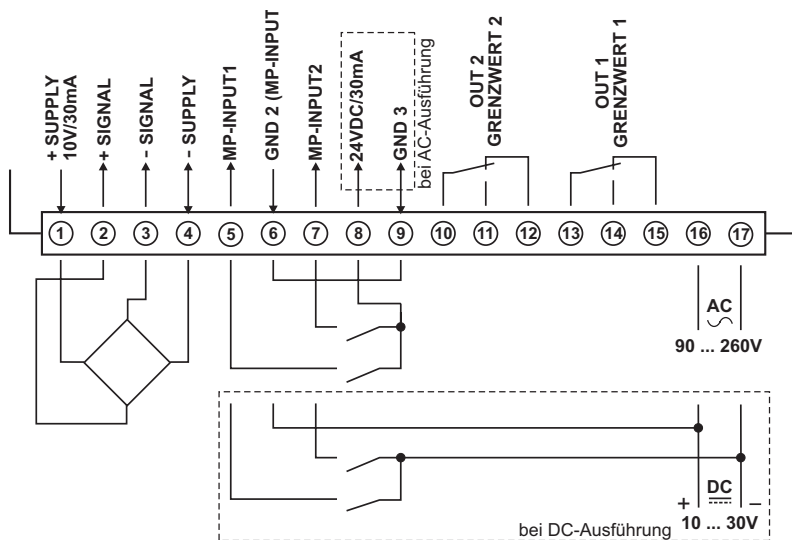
+ SUPPLY 10V/30mA
+ SIGNAL
- SIGNAL
- SUPPLY
MP-INPUT1
GND 2 (MP-INPUT
MP-INPUT2
24VDC/30mA
GND 3
bei AC-Ausführung
OUT 2 GRENZWERT 2
OUT 1 GRENZWERT 1

1 2 3 4 5 6 7 8 9 10 11 12 13 14 15 16 17

AC
90 ... 260V

+ DC –
10 ... 30V
bei DC-Ausführung